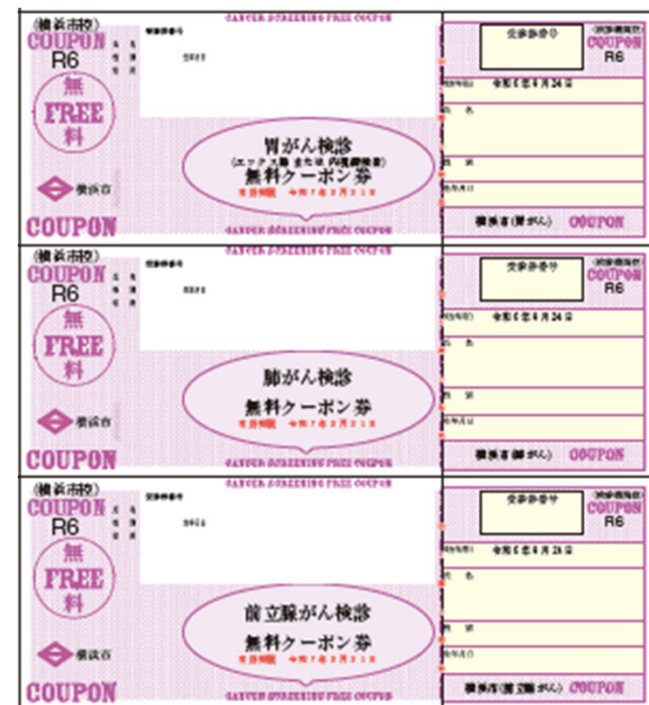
(横浜市版)
COUPON
R6
無
FREE
料
横浜市
COUPON
CANCER SCREENING FREE COUPON
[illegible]
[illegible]
胃がん検診
(エックス線 または 内視鏡検査)
無料クーポン券
有効期限 令和7年3月31日
CANCER SCREENING FREE COUPON
交付番号
(医療機関用)
COUPON
R6
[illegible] 令和6年6月24日
氏名
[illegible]
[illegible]
横浜市(胃がん) COUPON

(横浜市版)
COUPON
R6
無
FREE
料
横浜市
COUPON
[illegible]
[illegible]
肺がん検診
無料クーポン券
有効期限 令和7年3月31日
CANCER SCREENING FREE COUPON
交付番号
(医療機関用)
COUPON
R6
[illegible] 令和6年6月24日
氏名
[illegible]
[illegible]
横浜市(肺がん) COUPON

(横浜市版)
COUPON
R6
無
FREE
料
横浜市
COUPON
CANCER SCREENING FREE COUPON
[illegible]
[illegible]
前立腺がん検診
無料クーポン券
有効期限 令和7年3月31日
交付番号
(医療機関用)
COUPON
R6
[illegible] 令和6年6月24日
氏名
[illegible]
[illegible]
横浜市(前立腺がん) COUPON